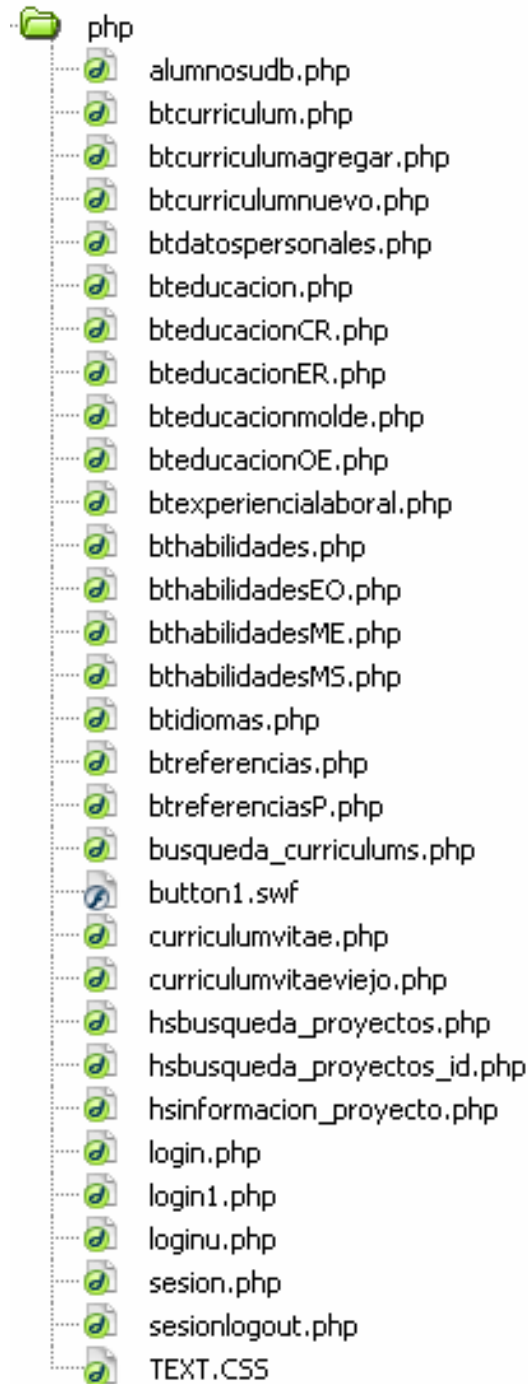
php
alumnosudb.php
btcurriculum.php
btcurriculumagregar.php
btcurriculumnuevo.php
btdatospersonales.php
bteducacion.php
bteducacionCR.php
bteducacionER.php
bteducacionmolde.php
bteducacionOE.php
btexperiencialaboral.php
bthabilidades.php
bthabilidadesEO.php
bthabilidadesME.php
bthabilidadesMS.php
btidiomas.php
btreferencias.php
btreferenciasP.php
busqueda_curriculums.php
button1.swf
curriculumvitae.php
curriculumvitaeviejo.php
hsbusqueda_proyectos.php
hsbusqueda_proyectos_id.php
hsinformacion_proyecto.php
login.php
login1.php
loginu.php
sesion.php
sesionlogout.php
TEXT.CSS